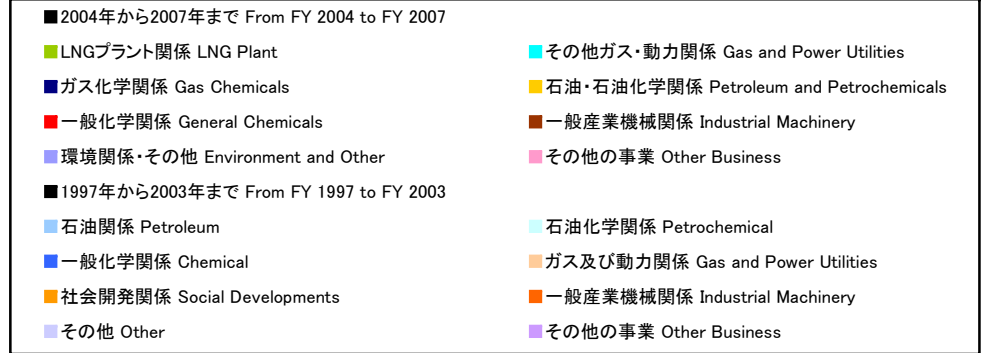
■2004年から2007年まで From FY 2004 to FY 2007

■LNGプラント関係 LNG Plant

■その他ガス・動力関係 Gas and Power Utilities

■ガス化学関係 Gas Chemicals

■石油・石油化学関係 Petroleum and Petrochemicals

■一般化学関係 General Chemicals

■一般産業機械関係 Industrial Machinery

■環境関係・その他 Environment and Other

■その他の事業 Other Business

■1997年から2003年まで From FY 1997 to FY 2003

■石油関係 Petroleum

■石油化学関係 Petrochemical

■一般化学関係 Chemical

■ガス及び動力関係 Gas and Power Utilities

■社会開発関係 Social Developments

■一般産業機械関係 Industrial Machinery

■その他 Other

■その他の事業 Other Business